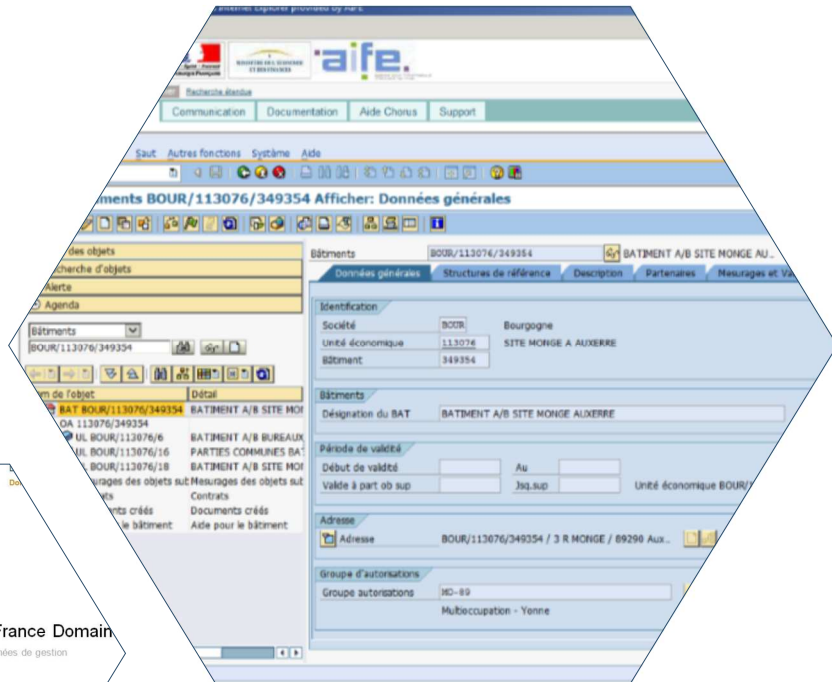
Internet Explorer provided by AIFE

aife.

Recherche étendue

Communication | Documentation | Aide Chorus | Support

Saut Autres fonctions Système Aide

ments BOUR/113076/349354 Afficher: Données générales

des objets
cherche d'objets
Alerte
Agenda

Bâtiments
BOUR/113076/349354

m de l'objet | Détail
BAT BOUR/113076/349354 | BATIMENT A/B SITE MO
OA 113076/349354
UL BOUR/113076/6 | BATIMENT A/B BUREAUX
UL BOUR/113076/16 | PARTIES COMMUNES BAT
BOUR/113076/18 | BATIMENT A/B SITE MO
urages des objets sub | Mesurages des objets sub
ts | Contrats
ents créés | Documents créés
le bâtiment | Aide pour le bâtiment

Bâtiments BOUR/113076/349354 BATIMENT A/B SITE MONGE AU...

Données générales | Structures de référence | Description | Partenaires | Mesurages et Va

Identification
Société BOUR Bourgogne
Unité économique 113076 SITE MONGE A AUXERRE
Bâtiment 349354

Bâtiments
Désignation du BAT BATIMENT A/B SITE MONGE AUXERRE

Période de validité
Début de validité | Au
Valide à part ob sup | Jsq.sup | Unité économique BOUR/

Adresse
Adresse BOUR/113076/349354 / 3 R MONGE / 89290 Aux...

Groupe d'autorisations
Groupe autorisations MO-89
Multioccupation - Yonne

Do

France Domain
nées de gestion